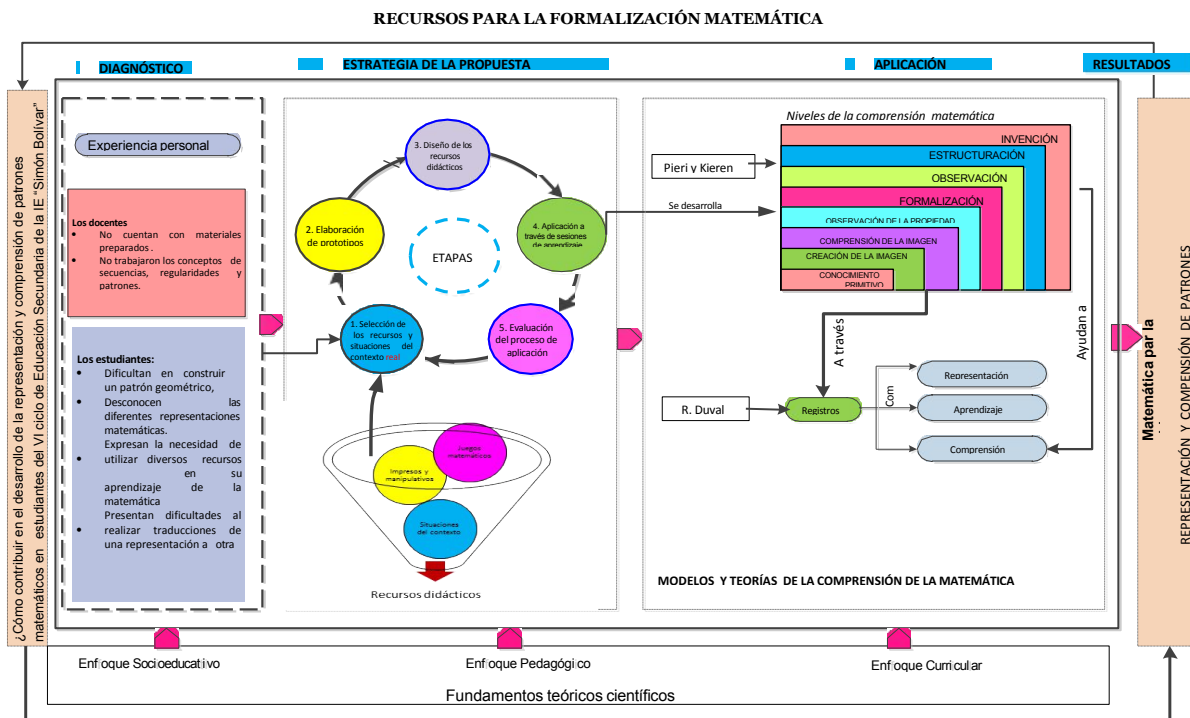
RECURSOS PARA LA FORMALIZACIÓN MATEMÁTICA

DIAGNÓSTICO

ESTRATEGIA DE LA PROPUESTA

APLICACIÓN

RESULTADOS

¿Cómo contribuir en el desarrollo de la representación y comprensión de patrones matemáticos en estudiantes del VI ciclo de Educación Secundaria de la IE "Simón Bolívar"

Experiencia personal

Los docentes
• No cuentan con materiales preparados.
• No trabajaron los conceptos de secuencias, regularidades y patrones.

Los estudiantes:
• Dificultan en construir un patrón geométrico,
• Desconocen las diferentes representaciones matemáticas.
Expresan la necesidad de
• utilizar diversos recursos en su aprendizaje de la matemática
Presentan dificultades al
• realizar traducciones de una representación a otra

3. Diseño de los recursos didácticos

2. Elaboración de prototipos

4. Aplicación a través de sesiones de aprendizaje

ETAPAS

1. Selección de los recursos y situaciones del contexto real

5. Evaluación del proceso de aplicación

Juegos matemáticos

Impresos y manipulativos

Situaciones del contexto

Recursos didácticos

Niveles de la comprensión matemática

Pieri y Kieren

Se desarrolla

INVENCIÓN

ESTRUCTURACIÓN

OBSERVACIÓN

FORMALIZACIÓN

OBSERVACIÓN DE LA PROPIEDAD

COMPRENSIÓN DE LA IMAGEN

CREACIÓN DE LA IMAGEN

CONOCIMIENTO PRIMITIVO

A través

Ayudan a

R. Duval

Registros

Com

Representación

Aprendizaje

Comprensión

MODELOS Y TEORÍAS DE LA COMPRENSIÓN DE LA MATEMÁTICA

Matemática par la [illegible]

REPRESENTACIÓN Y COMPRENSIÓN DE PATRONES

Enfoque Socioeducativo

Enfoque Pedagógico

Enfoque Curricular

Fundamentos teóricos científicos